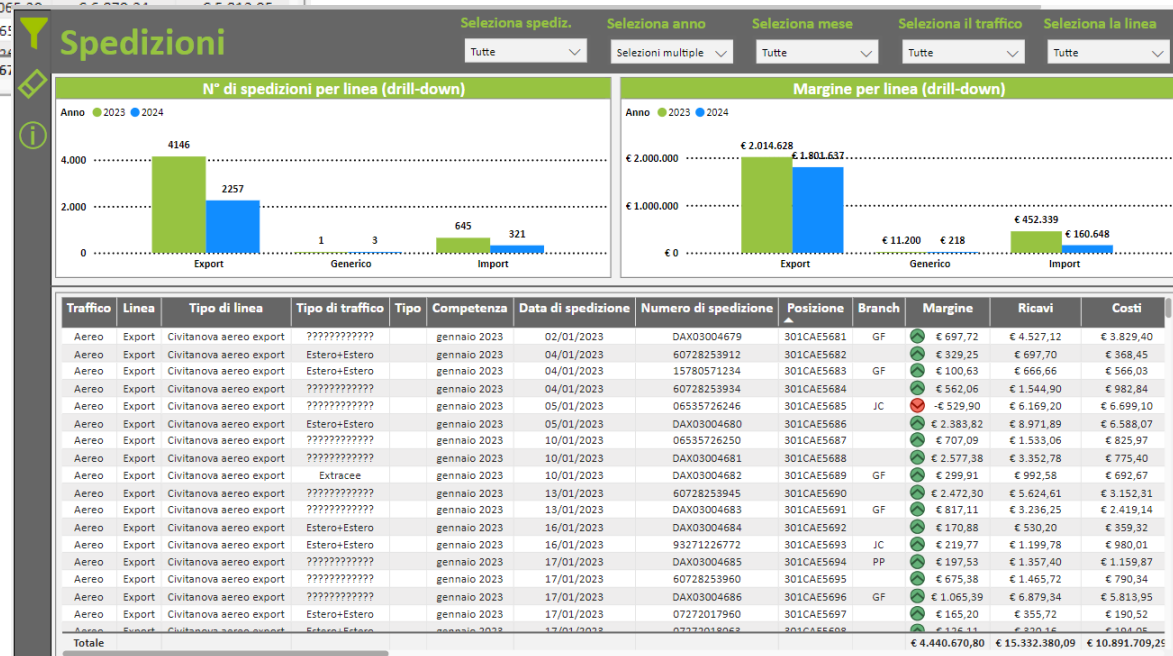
Spedizioni

Seleziona spediz. Tutte
Seleziona anno Selezioni multiple
Seleziona mese Tutte
Seleziona il traffico Tutte
Seleziona la linea Tutte

N° di spedizioni per linea (drill-down)

Anno 2023 2024

4.000
2.000
0

4146
2257
1
3
645
321

Export Generico Import

Margine per linea (drill-down)

Anno 2023 2024

€ 2.000.000
€ 1.000.000
€ 0

€ 2.014.628
€ 1.801.637
€ 11.200
€ 218
€ 452.339
€ 160.648

Export Generico Import

| Traffico | Linea | Tipo di linea | Tipo di traffico | Tipo | Competenza | Data di spedizione | Numero di spedizione | Posizione | Branch | Margine | Ricavi | Costi |
|---|---|---|---|---|---|---|---|---|---|---|---|---|
| Aereo | Export | Civitanova aereo export | ???????????? | | gennaio 2023 | 02/01/2023 | DAX03004679 | 301CAE5681 | GF | € 697,72 | € 4.527,12 | € 3.829,40 |
| Aereo | Export | Civitanova aereo export | Estero+Estero | | gennaio 2023 | 04/01/2023 | 60728253912 | 301CAE5682 | | € 329,25 | € 697,70 | € 368,45 |
| Aereo | Export | Civitanova aereo export | Estero+Estero | | gennaio 2023 | 04/01/2023 | 15780571234 | 301CAE5683 | GF | € 100,63 | € 666,66 | € 566,03 |
| Aereo | Export | Civitanova aereo export | ???????????? | | gennaio 2023 | 04/01/2023 | 60728253934 | 301CAE5684 | | € 562,06 | € 1.544,90 | € 982,84 |
| Aereo | Export | Civitanova aereo export | ???????????? | | gennaio 2023 | 05/01/2023 | 06535726246 | 301CAE5685 | JC | -€ 529,90 | € 6.169,20 | € 6.699,10 |
| Aereo | Export | Civitanova aereo export | Estero+Estero | | gennaio 2023 | 05/01/2023 | DAX03004680 | 301CAE5686 | | € 2.383,82 | € 8.971,89 | € 6.588,07 |
| Aereo | Export | Civitanova aereo export | ???????????? | | gennaio 2023 | 10/01/2023 | 06535726250 | 301CAE5687 | | € 707,09 | € 1.533,06 | € 825,97 |
| Aereo | Export | Civitanova aereo export | ???????????? | | gennaio 2023 | 10/01/2023 | DAX03004681 | 301CAE5688 | | € 2.577,38 | € 3.352,78 | € 775,40 |
| Aereo | Export | Civitanova aereo export | Extracee | | gennaio 2023 | 10/01/2023 | DAX03004682 | 301CAE5689 | GF | € 299,91 | € 992,58 | € 692,67 |
| Aereo | Export | Civitanova aereo export | ???????????? | | gennaio 2023 | 13/01/2023 | 60728253945 | 301CAE5690 | | € 2.472,30 | € 5.624,61 | € 3.152,31 |
| Aereo | Export | Civitanova aereo export | ???????????? | | gennaio 2023 | 13/01/2023 | DAX03004683 | 301CAE5691 | GF | € 817,11 | € 3.236,25 | € 2.419,14 |
| Aereo | Export | Civitanova aereo export | Estero+Estero | | gennaio 2023 | 16/01/2023 | DAX03004684 | 301CAE5692 | | € 170,88 | € 530,20 | € 359,32 |
| Aereo | Export | Civitanova aereo export | Estero+Estero | | gennaio 2023 | 16/01/2023 | 93271226772 | 301CAE5693 | JC | € 219,77 | € 1.199,78 | € 980,01 |
| Aereo | Export | Civitanova aereo export | ???????????? | | gennaio 2023 | 17/01/2023 | DAX03004685 | 301CAE5694 | PP | € 197,53 | € 1.357,40 | € 1.159,87 |
| Aereo | Export | Civitanova aereo export | ???????????? | | gennaio 2023 | 17/01/2023 | 60728253960 | 301CAE5695 | | € 675,38 | € 1.465,72 | € 790,34 |
| Aereo | Export | Civitanova aereo export | ???????????? | | gennaio 2023 | 17/01/2023 | DAX03004686 | 301CAE5696 | GF | € 1.065,39 | € 6.879,34 | € 5.813,95 |
| Aereo | Export | Civitanova aereo export | Estero+Estero | | gennaio 2023 | 17/01/2023 | 07272017960 | 301CAE5697 | | € 165,20 | € 355,72 | € 190,52 |
| Totale | | | | | | | | | | € 4.440.670,80 | € 15.332.380,09 | € 10.891.709,29 |